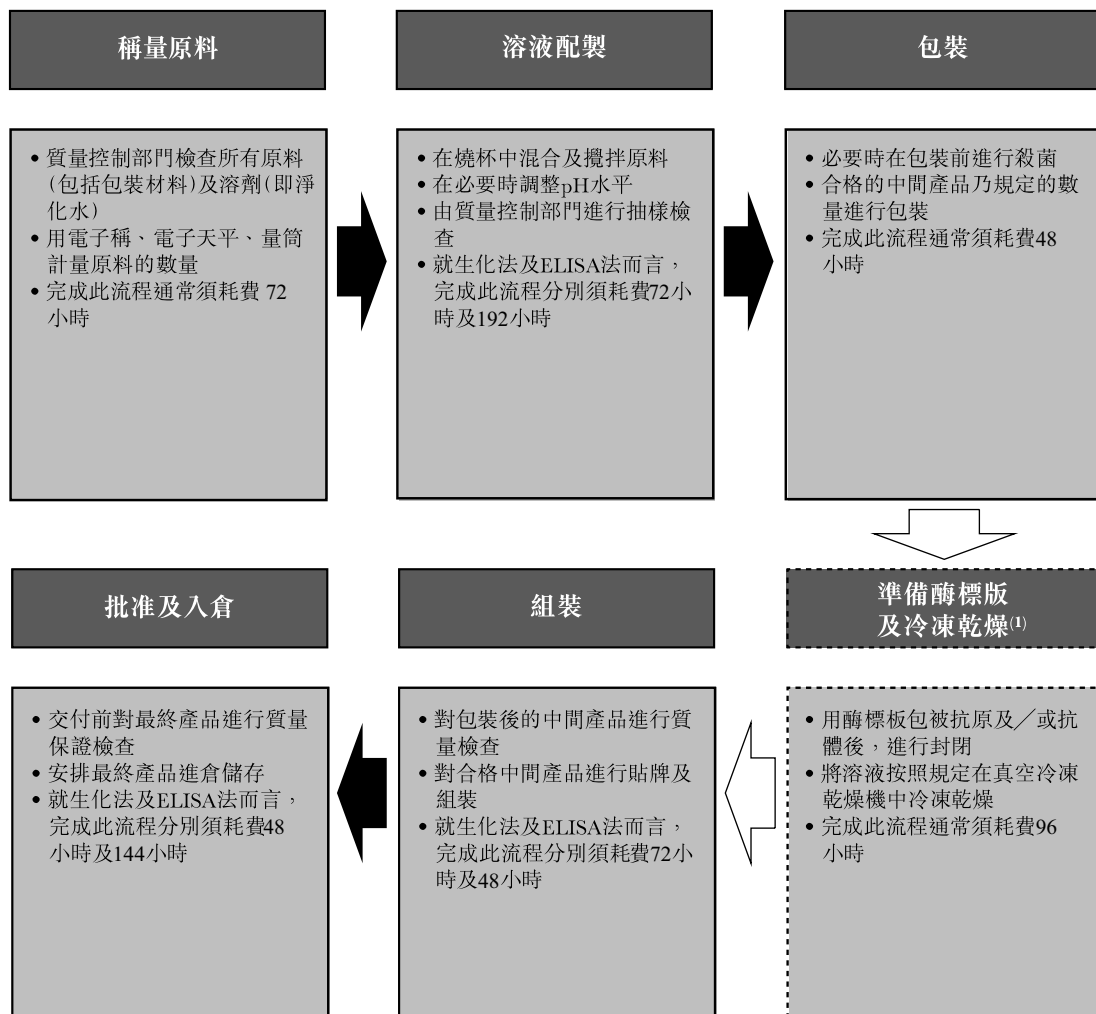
稱量原料

• 質量控制部門檢查所有原料(包括包裝材料)及溶劑(即淨化水)
• 用電子稱、電子天平、量筒計量原料的數量
• 完成此流程通常須耗費 72 小時

溶液配製

• 在燒杯中混合及攪拌原料
• 在必要時調整pH水平
• 由質量控制部門進行抽樣檢查
• 就生化法及ELISA法而言，完成此流程分別須耗費72小時及192小時

包裝

• 必要時在包裝前進行殺菌
• 合格的中間產品乃規定的數量進行包裝
• 完成此流程通常須耗費48小時

準備酶標版及冷凍乾燥$^{(1)}$

• 用酶標板包被抗原及／或抗體後，進行封閉
• 將溶液按照規定在真空冷凍乾燥機中冷凍乾燥
• 完成此流程通常須耗費96小時

組裝

• 對包裝後的中間產品進行質量檢查
• 對合格中間產品進行貼牌及組裝
• 就生化法及ELISA法而言，完成此流程分別須耗費72小時及48小時

批准及入倉

• 交付前對最終產品進行質量保證檢查
• 安排最終產品進倉儲存
• 就生化法及ELISA法而言，完成此流程分別須耗費48小時及144小時